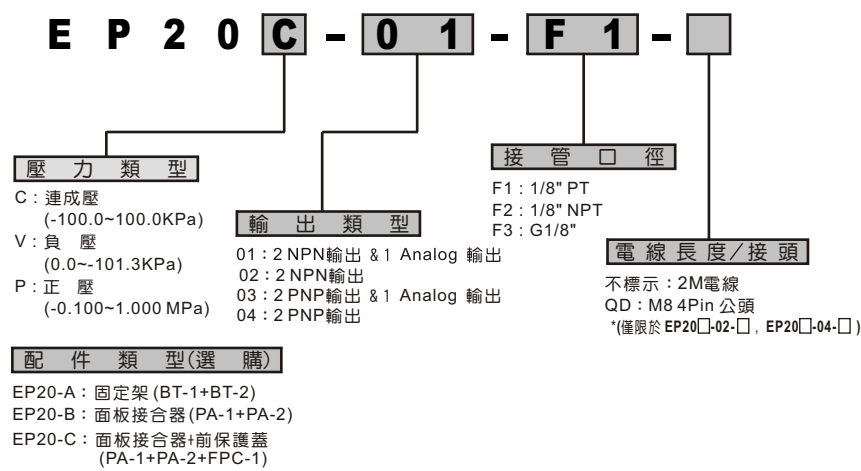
E P 2 0 C - 0 1 - F 1 - ☐

壓力類型

C：連成壓 (-100.0~100.0KPa)
V：負壓 (0.0~-101.3KPa)
P：正壓 (-0.100~1.000 MPa)

輸出類型

01：2 NPN輸出 &1 Analog 輸出
02：2 NPN輸出
03：2 PNP輸出 &1 Analog 輸出
04：2 PNP輸出

接管口徑

F1：1/8" PT
F2：1/8" NPT
F3：G1/8"

電線長度/接頭

不標示：2M電線
QD：M8 4Pin 公頭
*(僅限於 EP20☐-02-☐，EP20☐-04-☐)

配件類型(選購)

EP20-A：固定架 (BT-1+BT-2)
EP20-B：面板接合器 (PA-1+PA-2)
EP20-C：面板接合器+前保護蓋 (PA-1+PA-2+FPC-1)